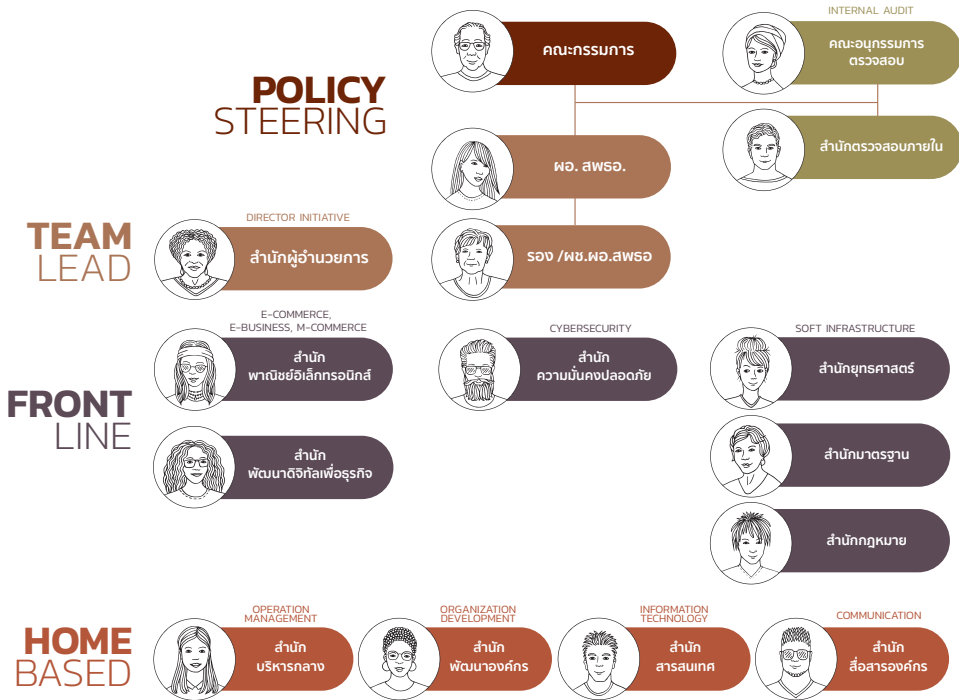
POLICY
STEERING

คณะกรรมการ

INTERNAL AUDIT
คณะอนุกรรมการตรวจสอบ

ผอ. สพธอ.

สำนักตรวจสอบภายใน

รอง /ผช.ผอ.สพธอ

TEAM
LEAD

DIRECTOR INITIATIVE
สำนักผู้อำนวยการ

FRONT
LINE

E-COMMERCE, E-BUSINESS, M-COMMERCE
สำนักพาณิชย์อิเล็กทรอนิกส์

สำนักพัฒนาดิจิทัลเพื่อธุรกิจ

CYBERSECURITY
สำนักความมั่นคงปลอดภัย

SOFT INFRASTRUCTURE
สำนักยุทธศาสตร์

สำนักมาตรฐาน

สำนักกฎหมาย

HOME
BASED

OPERATION MANAGEMENT
สำนักบริหารกลาง

ORGANIZATION DEVELOPMENT
สำนักพัฒนาองค์กร

INFORMATION TECHNOLOGY
สำนักสารสนเทศ

COMMUNICATION
สำนักสื่อสารองค์กร